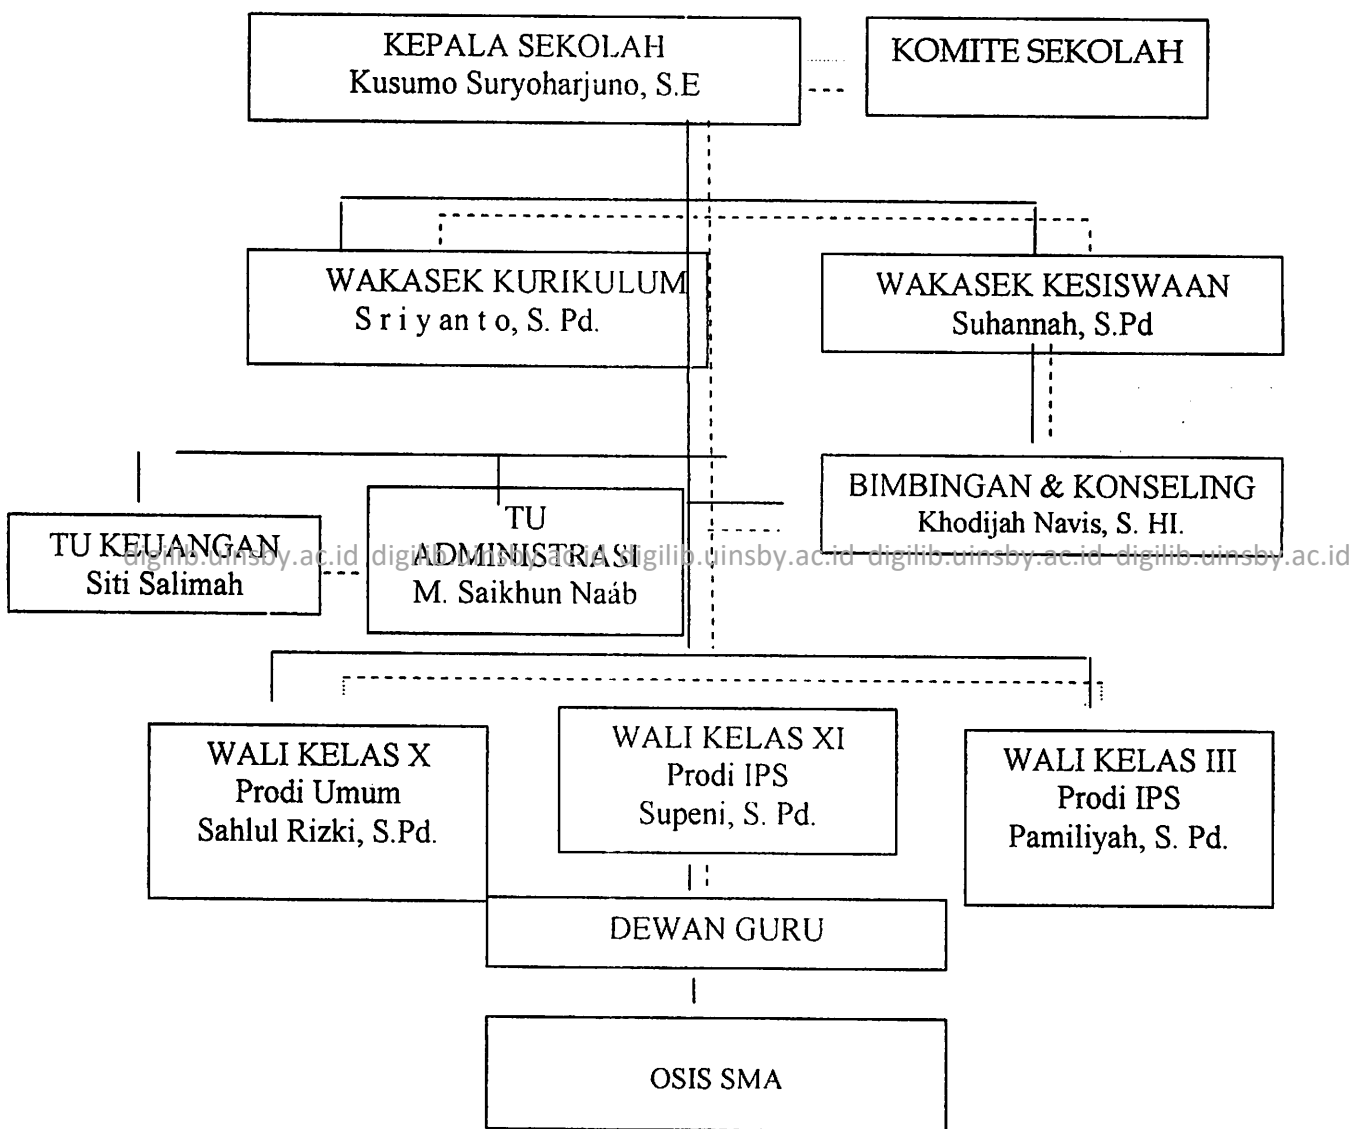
KEPALA SEKOLAH
Kusumo Suryoharjuno, S.E

KOMITE SEKOLAH

WAKASEK KURIKULUM
S r i y an t o, S. Pd.

WAKASEK KESISWAAN
Suhannah, S.Pd

BIMBINGAN & KONSELING
Khodijah Navis, S. HI.

TU KEUANGAN
Siti Salimah

TU
ADMINISTRASI
M. Saikhun Naáb

digilib.uinsby.ac.id digilib.uinsby.ac.id digilib.uinsby.ac.id digilib.uinsby.ac.id digilib.uinsby.ac.id

WALI KELAS X
Prodi Umum
Sahlul Rizki, S.Pd.

WALI KELAS XI
Prodi IPS
Supeni, S. Pd.

WALI KELAS III
Prodi IPS
Pamiliyah, S. Pd.

DEWAN GURU

OSIS SMA